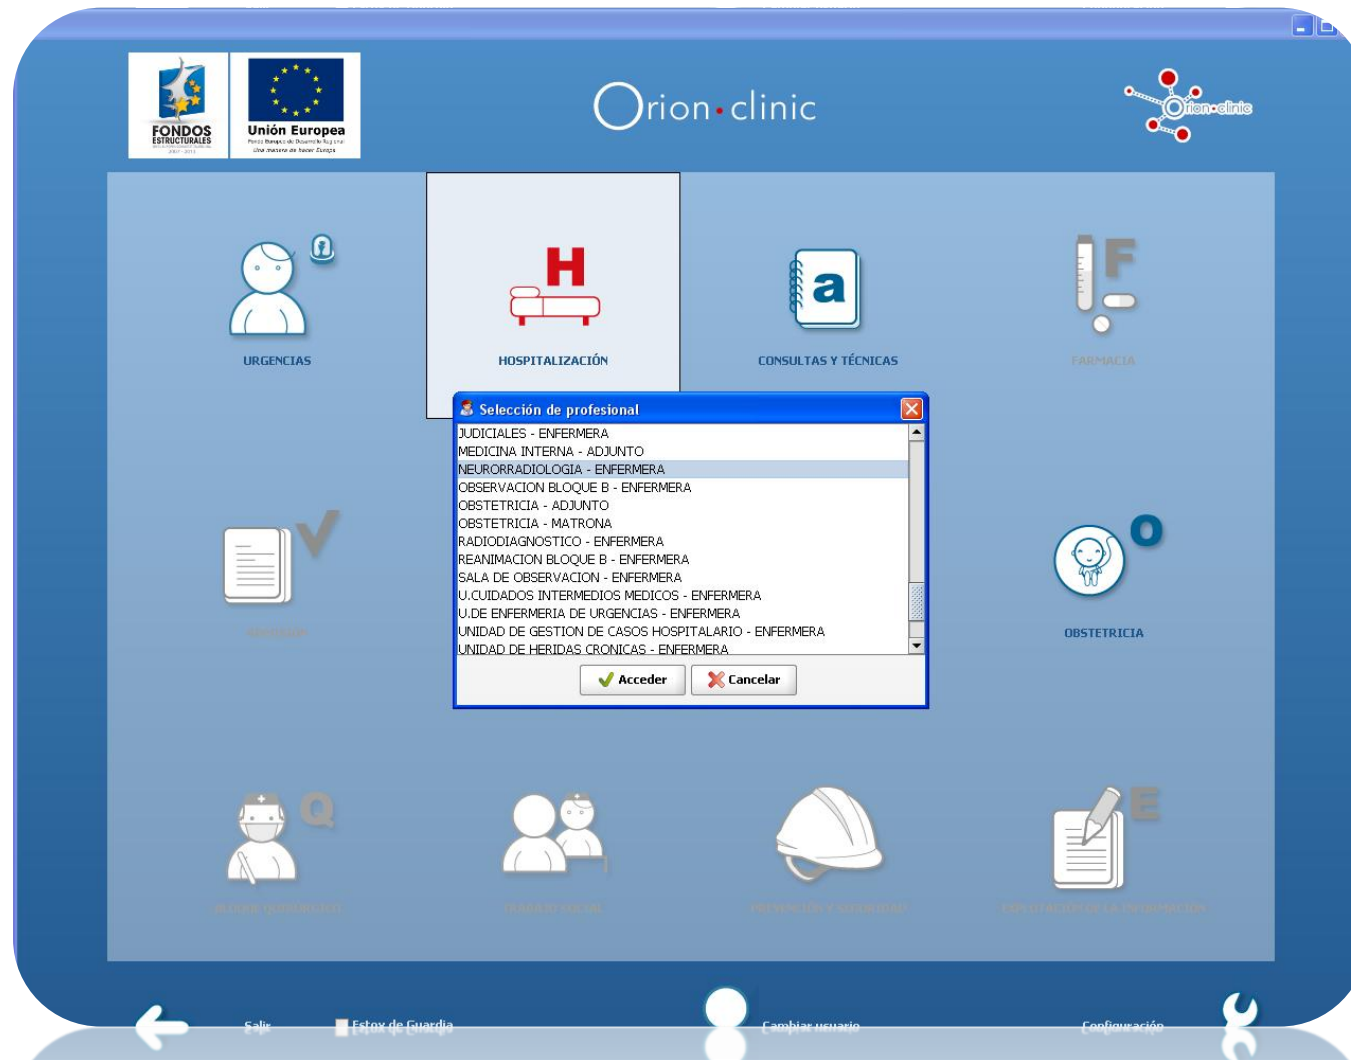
FONDOS ESTRUCTURALES

Unión Europea

Orion·clinic

Orion·clinic

URGENCIAS

HOSPITALIZACIÓN

CONSULTAS Y TÉCNICAS

FARMACIA

Selección de profesional

JUDICIALES - ENFERMERA
MEDICINA INTERNA - ADJUNTO
NEURORRADIOLOGIA - ENFERMERA
OBSERVACION BLOQUE B - ENFERMERA
OBSTETRICIA - ADJUNTO
OBSTETRICIA - MATRONA
RADIODIAGNOSTICO - ENFERMERA
REANIMACION BLOQUE B - ENFERMERA
SALA DE OBSERVACION - ENFERMERA
U.CUIDADOS INTERMEDIOS MEDICOS - ENFERMERA
U.DE ENFERMERIA DE URGENCIAS - ENFERMERA
UNIDAD DE GESTION DE CASOS HOSPITALARIO - ENFERMERA
UNIDAD DE HERIDAS CRONICAS - ENFERMERA

Acceder

Cancelar

OBSTETRICIA

Salir

Estoy de Guardia

Cambiar usuario

Configuración